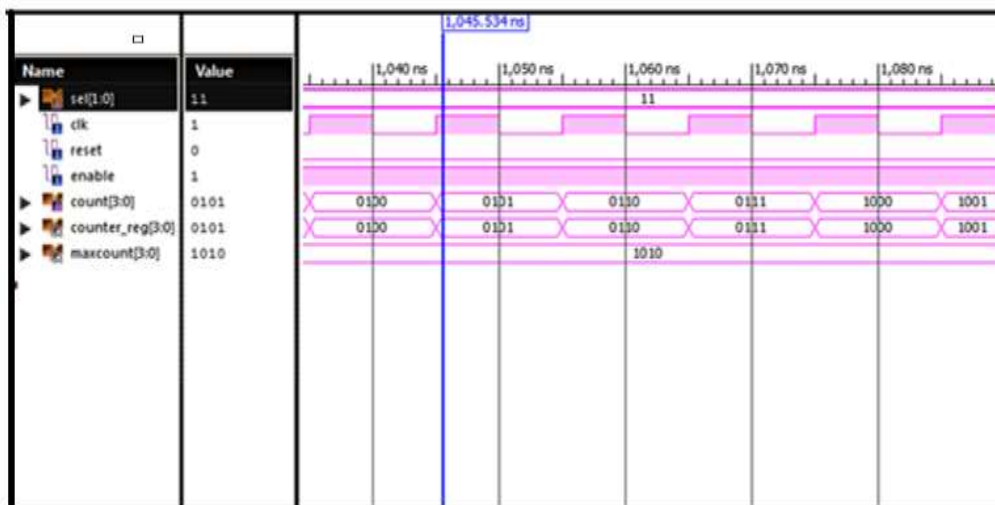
1,045.534 ns

| Name | Value |
|---|---|
| sel[1:0] | 11 |
| clk | 1 |
| reset | 0 |
| enable | 1 |
| count[3:0] | 0101 |
| counter_reg[3:0] | 0101 |
| maxcount[3:0] | 1010 |

1,040 ns
1,050 ns
1,060 ns
1,070 ns
1,080 ns

11

0100 0101 0110 0111 1000 1001

0100 0101 0110 0111 1000 1001

1010